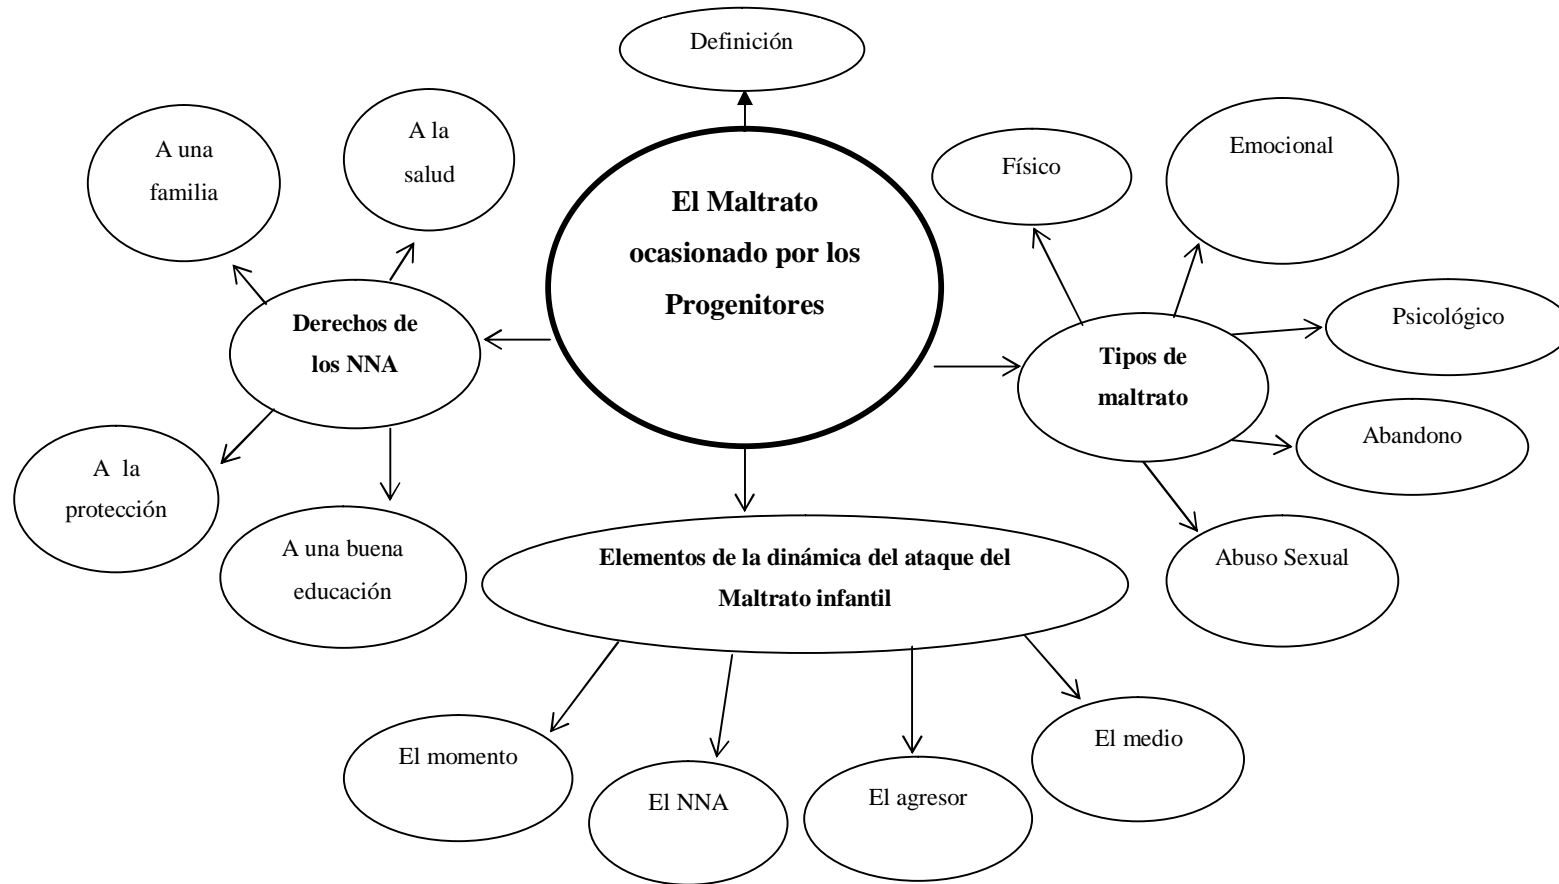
Definición

A una familia

A la salud

El Maltrato ocasionado por los Progenitores

Físico

Emocional

Derechos de los NNA

Psicológico

Tipos de maltrato

Abandono

A la protección

A una buena educación

Elementos de la dinámica del ataque del Maltrato infantil

Abuso Sexual

El momento

El NNA

El agresor

El medio